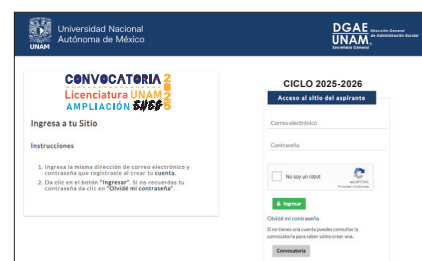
UNAM Universidad Nacional Autónoma de México

DGAE UNAM Dirección General de Administración Escolar Secretaría General

CONVOCATORIA Licenciatura UNAM AMPLIACIÓN SUED 2025

Ingresa a tu Sitio

Instrucciones

1. Ingresa la misma dirección de correo electrónico y contraseña que registraste al crear tu cuenta.
2. Da clic en el botón "Ingresar". Si no recuerdas tu contraseña da clic en "Olvidé mi contraseña".

CICLO 2025-2026

Acceso al sitio del aspirante

Correo electrónico

Contraseña

No soy un robot

reCAPTCHA
Privacidad - Condiciones

Ingresar

Olvidé mi contraseña

Si no tienes una cuenta puedes consultar la convocatoria para saber cómo crear una.

Convocatoria